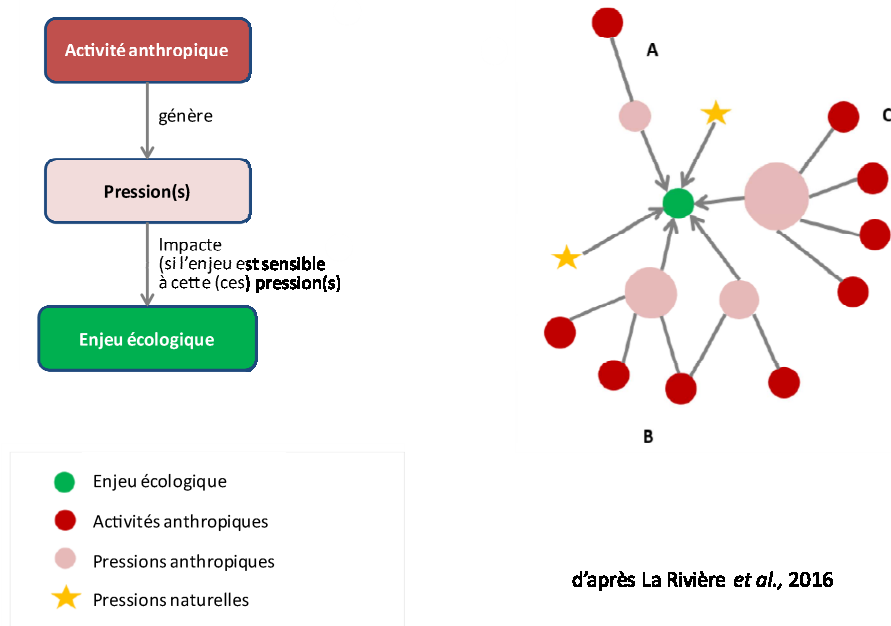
Activité anthropique

génère

Pression(s)

Impacte
(si l'enjeu est sensible
à cette (ces) pression(s)

Enjeu écologique

A

C

B

Enjeu écologique
Activités anthropiques
Pressions anthropiques
Pressions naturelles

d'après La Rivière *et al.*, 2016